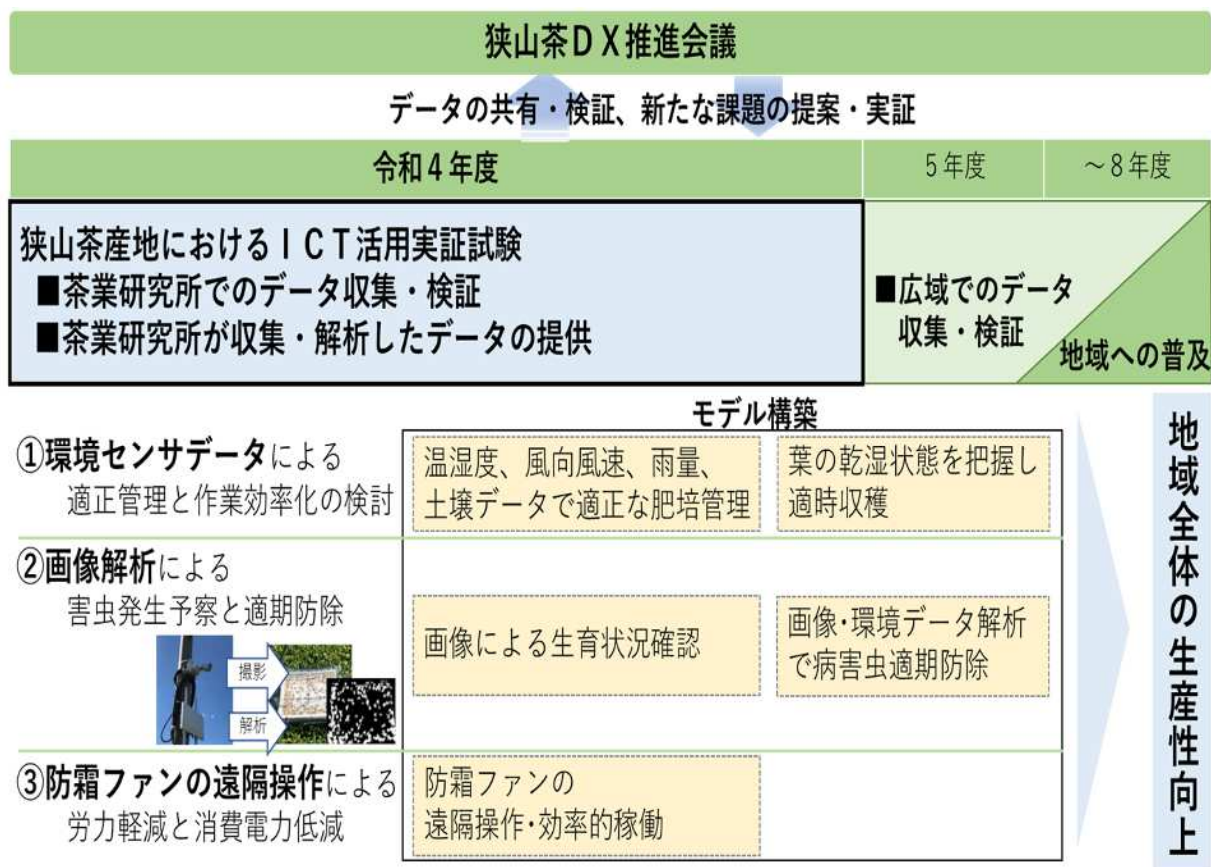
狭山茶ＤＸ推進会議

データの共有・検証、新たな課題の提案・実証

令和４年度

５年度

～８年度

狭山茶産地におけるＩＣＴ活用実証試験
■茶業研究所でのデータ収集・検証
■茶業研究所が収集・解析したデータの提供

■広域でのデータ収集・検証

地域への普及

モデル構築

①環境センサデータによる
適正管理と作業効率化の検討

温湿度、風向風速、雨量、土壌データで適正な肥培管理

葉の乾湿状態を把握し適時収穫

②画像解析による
害虫発生予察と適期防除

撮影

解析

画像による生育状況確認

画像・環境データ解析で病害虫適期防除

③防霜ファンの遠隔操作による
労力軽減と消費電力低減

防霜ファンの遠隔操作・効率的稼働

地域全体の生産性向上